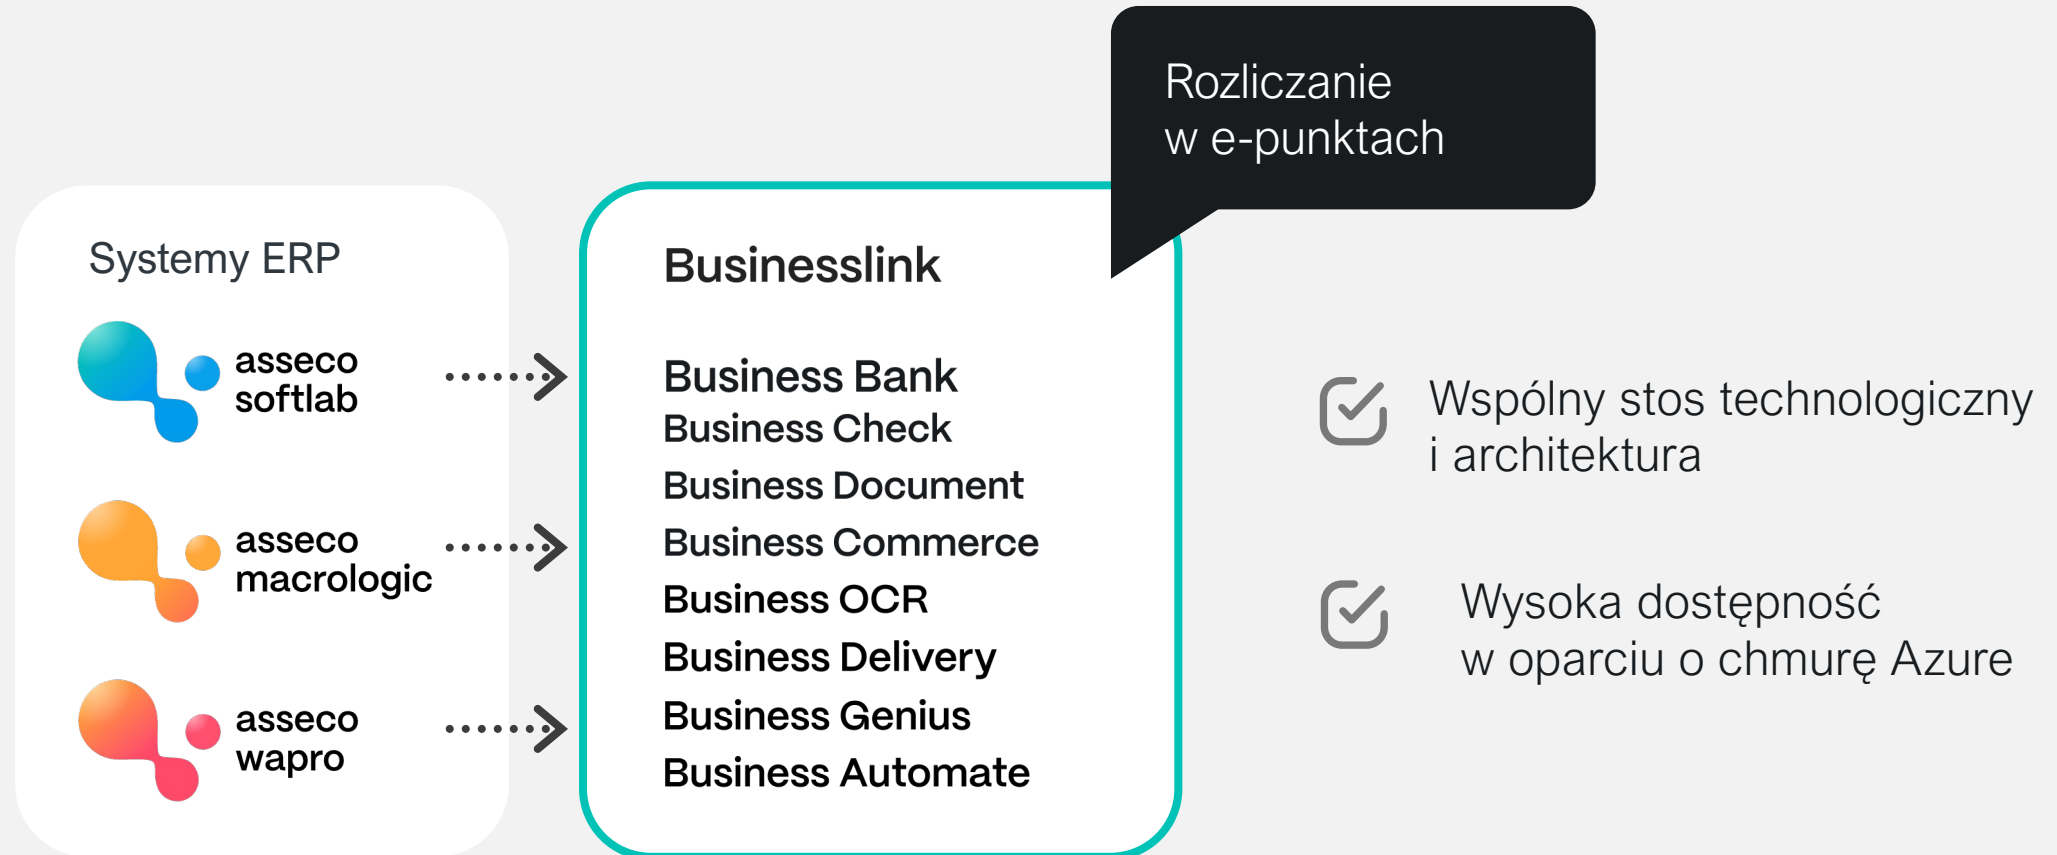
Rozliczanie
w e-punktach

Systemy ERP

asseco
softlab

asseco
macrologic

asseco
wapro

Businesslink

Business Bank
Business Check
Business Document
Business Commerce
Business OCR
Business Delivery
Business Genius
Business Automate

Wspólny stos technologiczny i architektura

Wysoka dostępność w oparciu o chmurę Azure